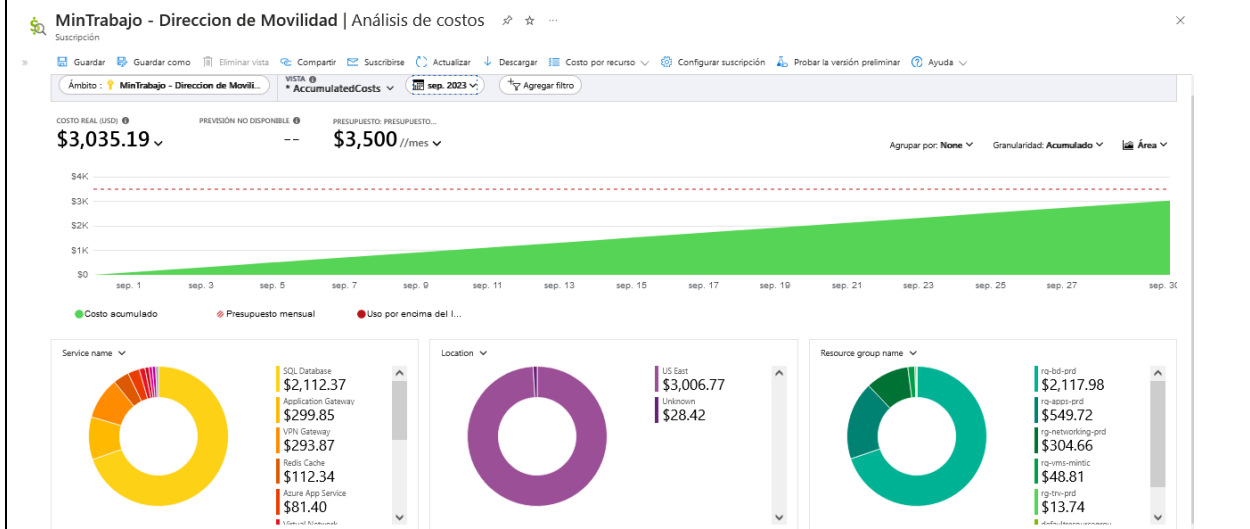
MinTrabajo - Direccion de Movilidad | Análisis de costos
Suscripción

Guardar  Guardar como  Eliminar vista  Compartir  Suscribirse  Actualizar  Descargar  Costo por recurso  Configurar suscripción  Probar la versión preliminar  Ayuda

Ámbito : MinTrabajo - Direccion de Movili...  VISTA * AccumulatedCosts  sep. 2023  Agregar filtro

COSTO REAL (USD)
$3,035.19
PREVISIÓN NO DISPONIBLE
--
PRESUPUESTO: PRESUPUESTO...
$3,500 //mes

Agrupar por: None  Granularidad: Acumulado  Área

$4K
$3K
$2K
$1K
$0
sep. 1  sep. 3  sep. 5  sep. 7  sep. 9  sep. 11  sep. 13  sep. 15  sep. 17  sep. 19  sep. 21  sep. 23  sep. 25  sep. 27  sep. 30

Costo acumulado  Presupuesto mensual  Uso por encima del l...

Service name
SQL Database
$2,112.37
Application Gateway
$299.85
VPN Gateway
$293.87
Redis Cache
$112.34
Azure App Service
$81.40
Virtual Network

Location
US East
$3,006.77
Unknown
$28.42

Resource group name
rg-bd-prd
$2,117.98
rg-apps-prd
$549.72
rg-networking-prd
$304.66
rg-vms-mintic
$48.81
rg-trv-prd
$13.74
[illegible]